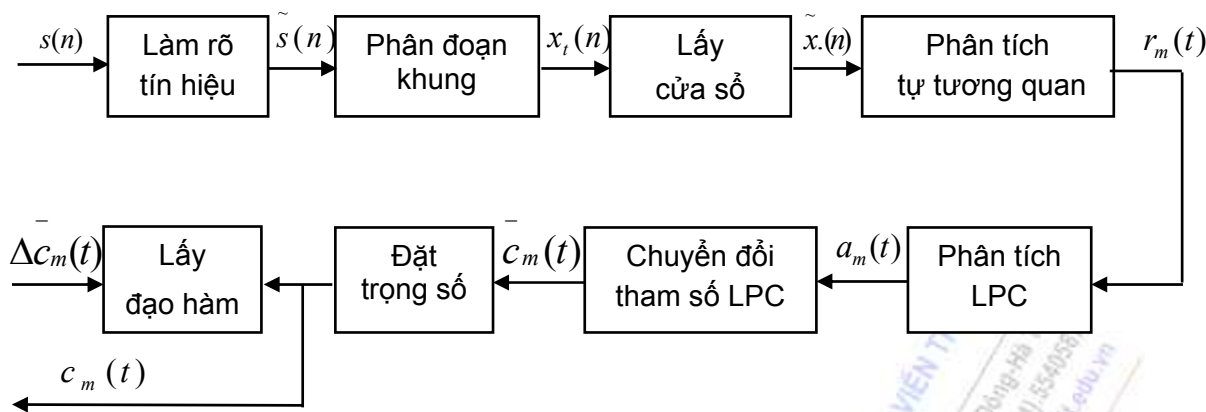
$s(n)$

Làm rõ tín hiệu

$\tilde{s}(n)$

Phân đoạn khung

$x_t(n)$

Lấy cửa sổ

$\tilde{x}.(n)$

Phân tích tự tương quan

$r_m(t)$

$\Delta\bar{c}_m(t)$

Lấy đạo hàm

Đặt trọng số

$\bar{c}_m(t)$

Chuyển đổi tham số LPC

$a_m(t)$

Phân tích LPC

$c_m(t)$